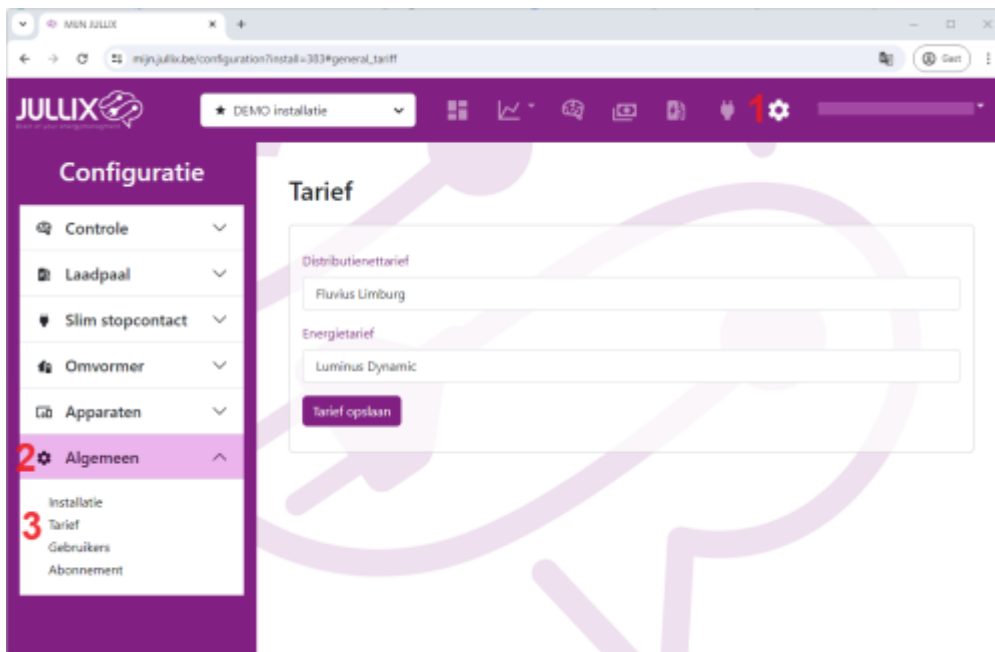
MIJN JULLIX

mijn.jullix.be/configuration?install=383#general_tariff

Gast

JULLIX

★ DEMO installatie

1

Configuratie

Controle

Laadpaal

Slim stopcontact

Omvormer

Apparaten

2 Algemeen

Installatie

3 Tarief

Gebruikers

Abonnement

Tarief

Distributienettarief

Fluvius Limburg

Energietarief

Luminus Dynamic

Tarief opslaan